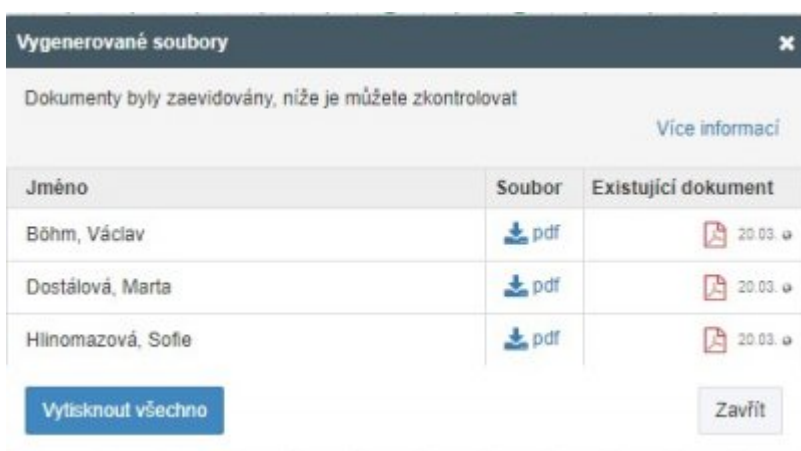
Vygenerované soubory

×

Dokumenty byly zaevidovány, níže je můžete zkontrolovat

Více informací

| Jméno | Soubor | Existující dokument |
|---|---|---|
| Böhm, Václav | pdf | 20.03. |
| Dostálová, Marta | pdf | 20.03. |
| Hlinomazová, Sofie | pdf | 20.03. |

Vytisknout všechno

Zavřít